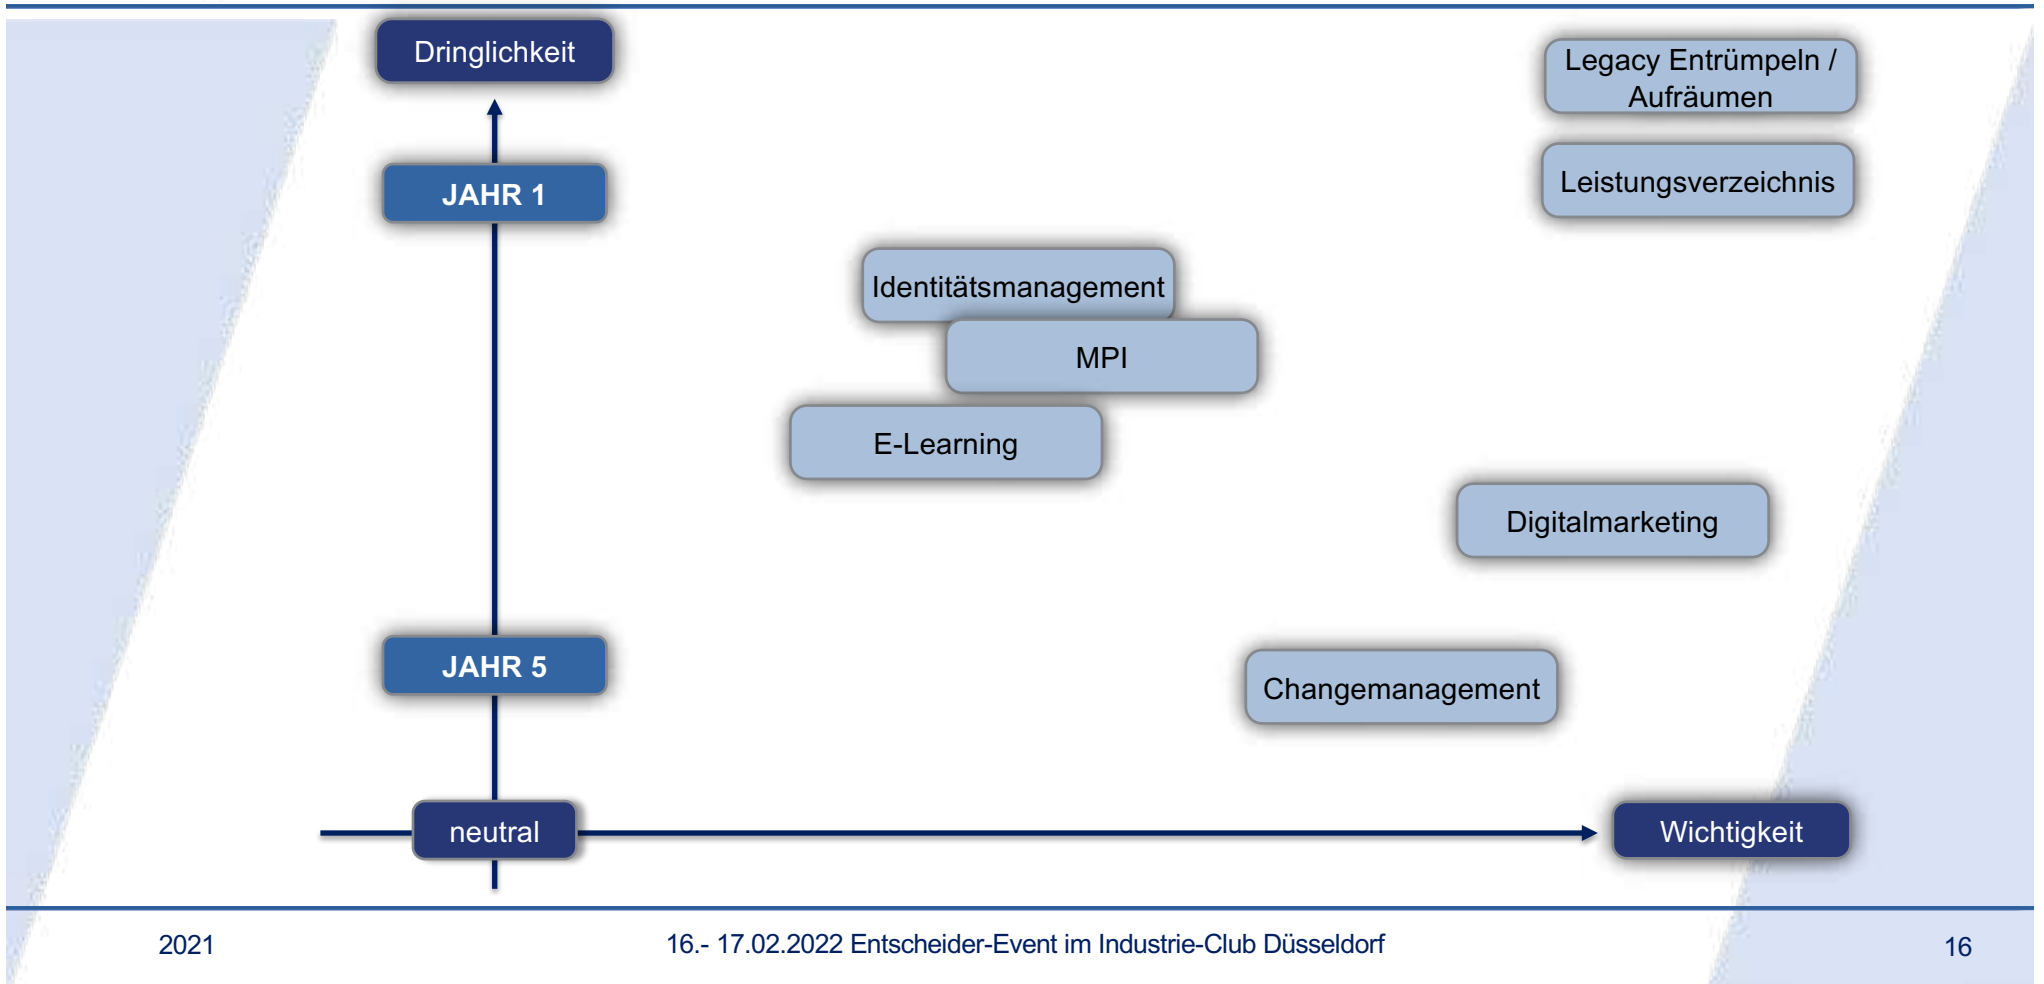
Dringlichkeit

Legacy Entrümpeln / Aufräumen

JAHR 1

Leistungsverzeichnis

Identitätsmanagement

MPI

E-Learning

Digitalmarketing

JAHR 5

Changemanagement

neutral

Wichtigkeit

2021

16.- 17.02.2022 Entscheider-Event im Industrie-Club Düsseldorf

16